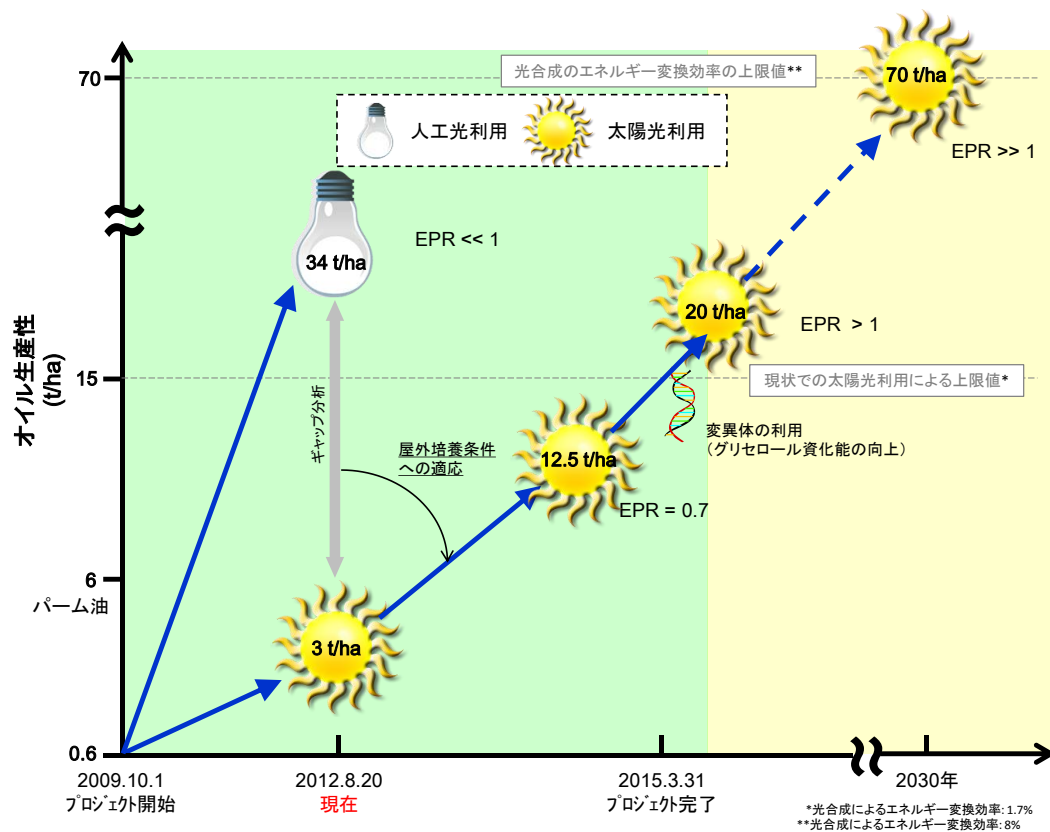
光合成のエネルギー変換効率の上限値**

70 t/ha

人工光利用　太陽光利用

EPR >> 1

70

34 t/ha

EPR << 1

20 t/ha

EPR > 1

オイル生産性
(t/ha)

15

現状での太陽光利用による上限値*

ギャップ分析

屋外培養条件への適応

12.5 t/ha

変異体の利用
（グリセロール資化能の向上）

EPR = 0.7

6

パーム油

3 t/ha

0.6

2009.10.1
プロジェクト開始

2012.8.20
現在

2015.3.31
プロジェクト完了

2030年

*光合成によるエネルギー変換効率: 1.7%
**光合成によるエネルギー変換効率: 8%